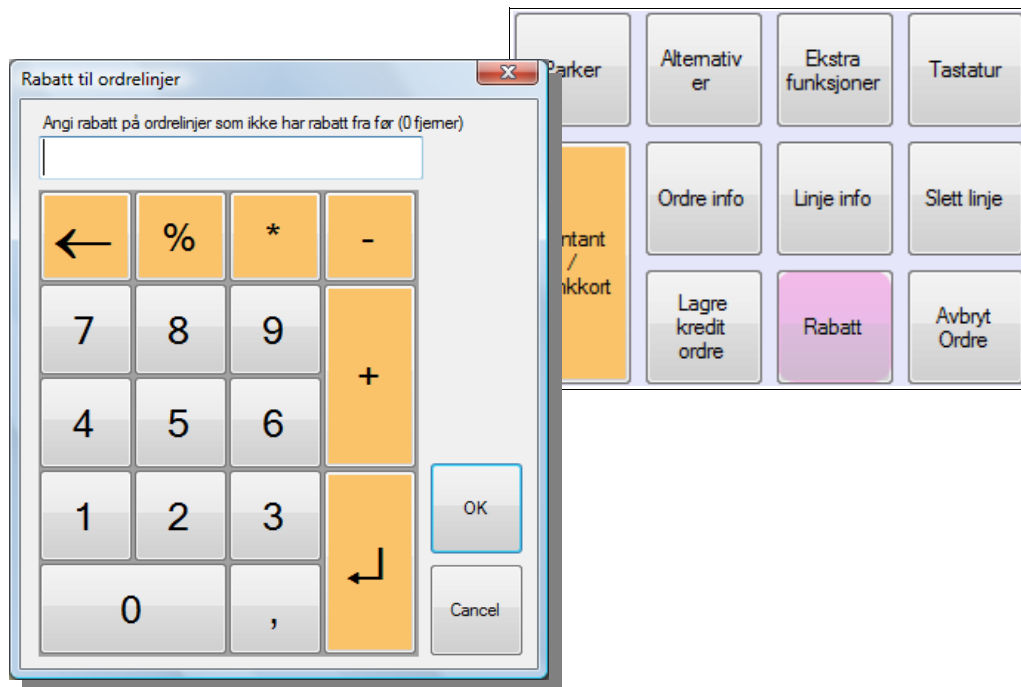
Parker

Alternativ er

Ekstra funksjoner

Tastatur

ntant / nkkort

Ordre info

Linje info

Slett linje

Lagre kredit ordre

Rabatt

Avbryt Ordre

Rabatt til ordrelinjer

Angi rabatt på ordrelinjer som ikke har rabatt fra før (0 fjerner)

←
%
*
-
7
8
9
+
4
5
6
1
2
3
↵
0
,

OK

Cancel